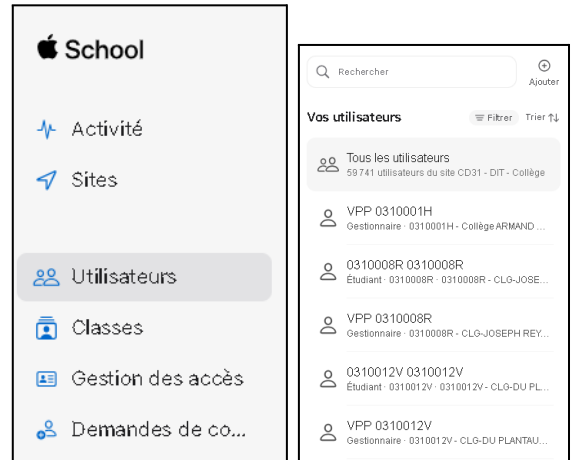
School

Activité

Sites

Utilisateurs

Classes

Gestion des accès

Demandes de co...

Rechercher

Ajouter

Vos utilisateurs

Filtrer

Trier

Tous les utilisateurs
59 741 utilisateurs du site CD31 - DIT - Collège

VPP 0310001H
Gestionnaire · 0310001H - Collège ARMAND ...

0310008R 0310008R
Étudiant · 0310008R · 0310008R - CLG-JOSE...

VPP 0310008R
Gestionnaire · 0310008R - CLG-JOSEPH REY...

0310012V 0310012V
Étudiant · 0310012V · 0310012V - CLG-DU PL...

VPP 0310012V
Gestionnaire · 0310012V - CLG-DU PLANTAU...